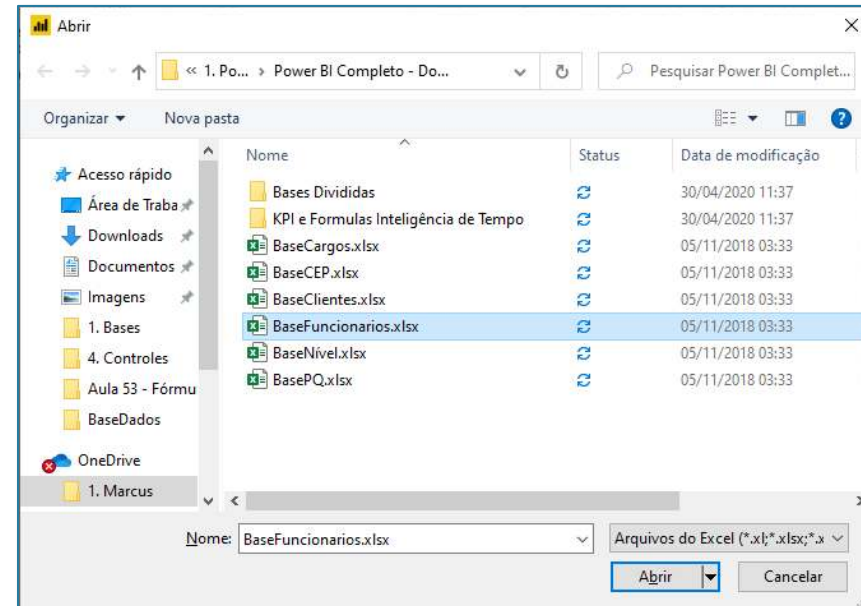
Abrir

« 1. Po... › Power BI Completo - Do...

Pesquisar Power BI Complet...

Organizar ▾ Nova pasta

Acesso rápido
Área de Traba
Downloads
Documentos
Imagens
1. Bases
4. Controles
Aula 53 - Fórmu
BaseDados
OneDrive
1. Marcus

| Nome | Status | Data de modificação |
|---|---|---|
| Bases Divididas | | 30/04/2020 11:37 |
| KPI e Formulas Inteligência de Tempo | | 30/04/2020 11:37 |
| BaseCargos.xlsx | | 05/11/2018 03:33 |
| BaseCEP.xlsx | | 05/11/2018 03:33 |
| BaseClientes.xlsx | | 05/11/2018 03:33 |
| BaseFuncionarios.xlsx | | 05/11/2018 03:33 |
| BaseNível.xlsx | | 05/11/2018 03:33 |
| BasePQ.xlsx | | 05/11/2018 03:33 |

Nome: BaseFuncionarios.xlsx

Arquivos do Excel (*.xl;*.xlsx;*.x

Abrir

Cancelar